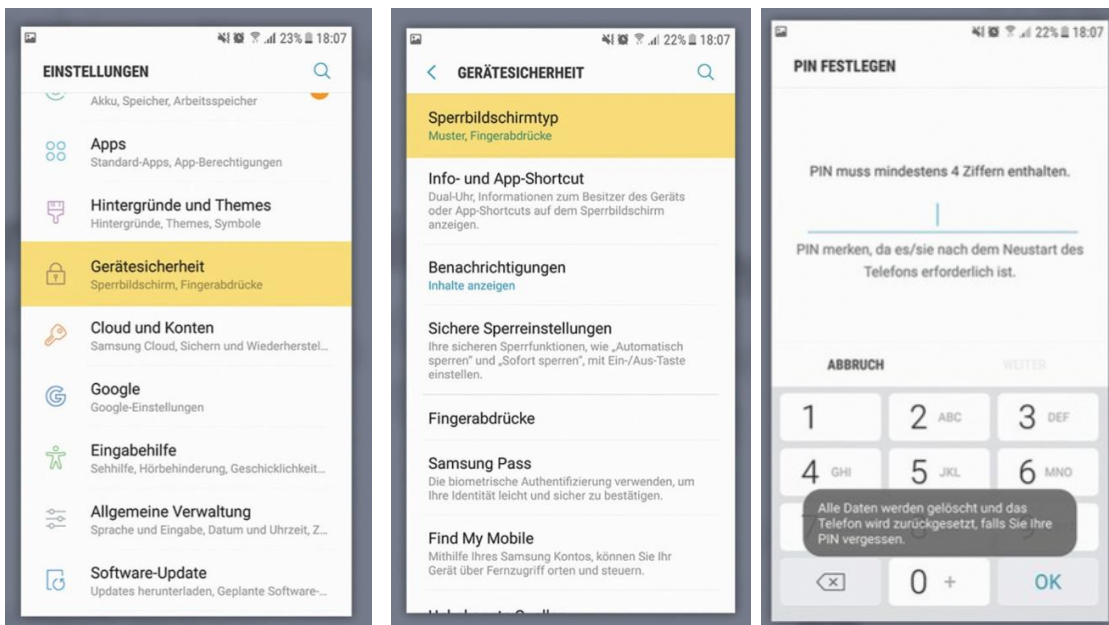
23% 18:07

EINSTELLUNGEN

Akku, Speicher, Arbeitsspeicher

Apps
Standard-Apps, App-Berechtigungen

Hintergründe und Themes
Hintergründe, Themes, Symbole

Gerätesicherheit
Sperrbildschirm, Fingerabdrücke

Cloud und Konten
Samsung Cloud, Sichern und Wiederherstel...

Google
Google-Einstellungen

Eingabehilfe
Sehhilfe, Hörbehinderung, Geschicklichkeit...

Allgemeine Verwaltung
Sprache und Eingabe, Datum und Uhrzeit, Z...

Software-Update
Updates herunterladen, Geplante Software-...

22% 18:07

GERÄTESICHERHEIT

Sperrbildschirmtyp
Muster, Fingerabdrücke

Info- und App-Shortcut
Dual-Uhr, Informationen zum Besitzer des Geräts oder App-Shortcuts auf dem Sperrbildschirm anzeigen.

Benachrichtigungen
Inhalte anzeigen

Sichere Sperreinstellungen
Ihre sicheren Sperrfunktionen, wie „Automatisch sperren" und „Sofort sperren", mit Ein-/Aus-Taste einstellen.

Fingerabdrücke

Samsung Pass
Die biometrische Authentifizierung verwenden, um Ihre Identität leicht und sicher zu bestätigen.

Find My Mobile
Mithilfe Ihres Samsung Kontos, können Sie Ihr Gerät über Fernzugriff orten und steuern.

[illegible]

22% 18:07

PIN FESTLEGEN

PIN muss mindestens 4 Ziffern enthalten.

PIN merken, da es/sie nach dem Neustart des Telefons erforderlich ist.

ABBRUCH

WEITER

1
2 ABC
3 DEF
4 GHI
5 JKL
6 MNO

Alle Daten werden gelöscht und das Telefon wird zurückgesetzt, falls Sie Ihre PIN vergessen.

0 +
OK